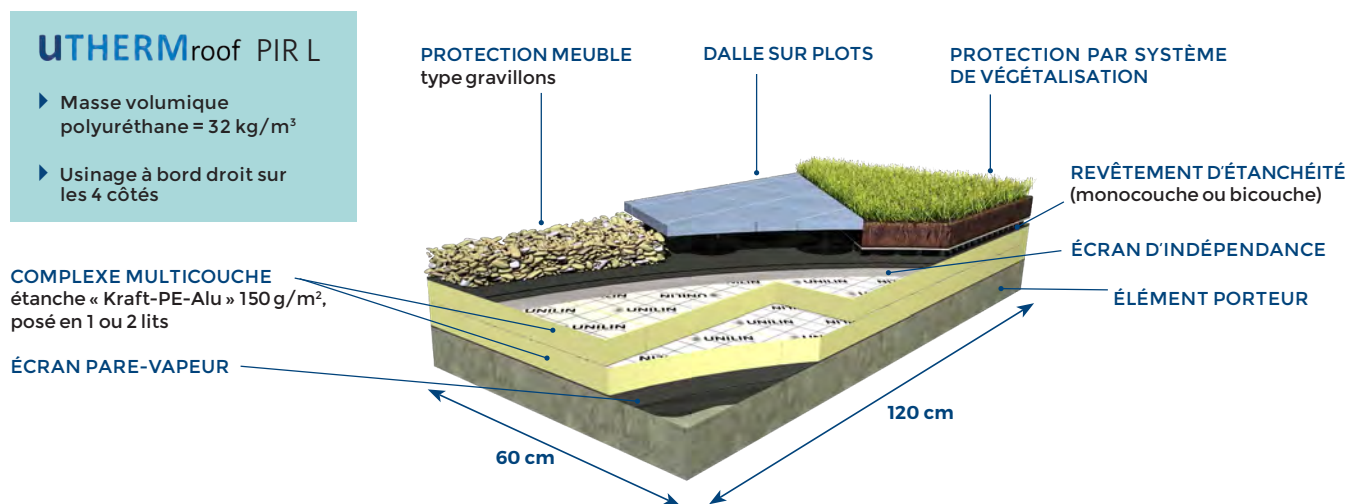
UTHERMroof PIR L

Masse volumique polyuréthane = 32 kg/m$^3$

Usinage à bord droit sur les 4 côtés

PROTECTION MEUBLE
type gravillons

DALLE SUR PLOTS

PROTECTION PAR SYSTÈME DE VÉGÉTALISATION

REVÊTEMENT D'ÉTANCHÉITÉ
(monocouche ou bicouche)

ÉCRAN D'INDÉPENDANCE

ÉLÉMENT PORTEUR

COMPLEXE MULTICOUCHE
étanche « Kraft-PE-Alu » 150 g/m$^2$, posé en 1 ou 2 lits

ÉCRAN PARE-VAPEUR

UNILIN

UNILIN

UNILIN

UNILIN

120 cm

60 cm